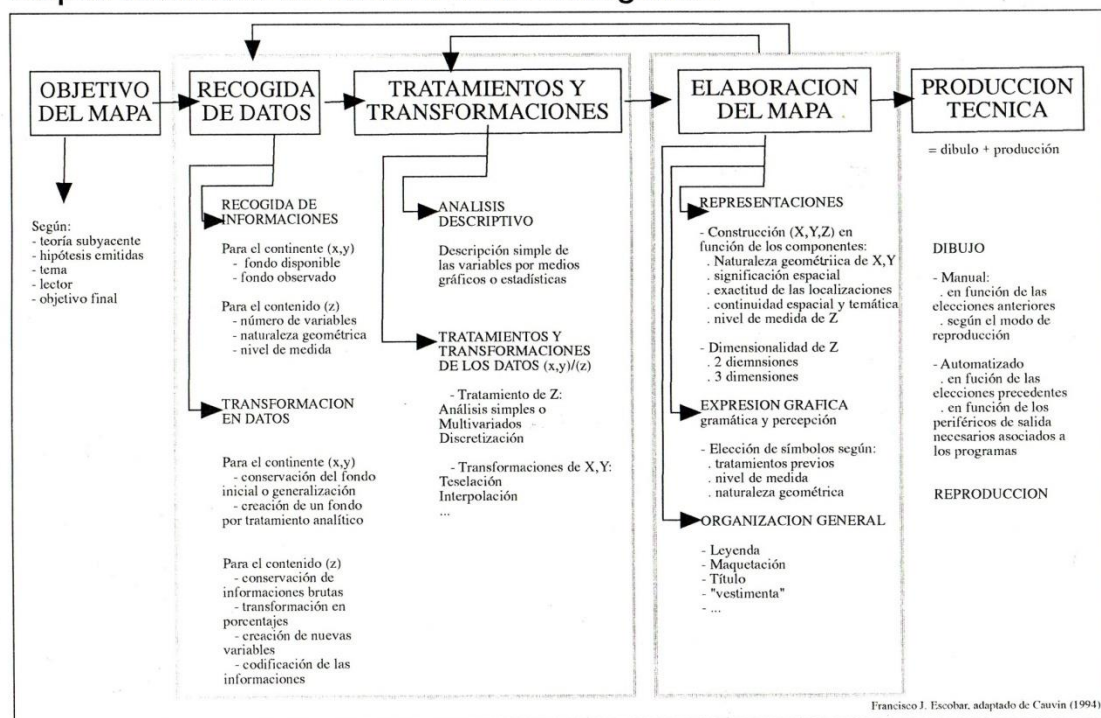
OBJETIVO DEL MAPA

RECOGIDA DE DATOS

TRATAMIENTOS Y TRANSFORMACIONES

ELABORACION DEL MAPA

PRODUCCION TECNICA

Según:
- teoría subyacente
- hipótesis emitidas
- tema
- lector
- objetivo final

RECOGIDA DE INFORMACIONES

Para el continente (x,y)
- fondo disponible
- fondo observado

Para el contenido (z)
- número de variables
- naturaleza geométrica
- nivel de medida

TRANSFORMACION EN DATOS

Para el continente (x,y)
- conservación del fondo inicial o generalización
- creación de un fondo por tratamiento analítico

Para el contenido (z)
- conservación de informaciones brutas
- transformación en porcentajes
- creación de nuevas variables
- codificación de las informaciones

ANALISIS DESCRIPTIVO

Descripción simple de las variables por medios gráficos o estadísticas

TRATAMIENTOS Y TRANSFORMACIONES DE LOS DATOS (x,y)/(z)

- Tratamiento de Z:
Análisis simples o Multivariados
Discretización

- Transformaciones de X,Y:
Teselación
Interpolación
...

REPRESENTACIONES

- Construcción (X,Y,Z) en función de los componentes:
. Naturaleza geométriica de X,Y
. significación espacial
. exactitud de las localizaciones
. continuidad espacial y temática
. nivel de medida de Z

- Dimensionalidad de Z
. 2 diemnsiones
. 3 dimensiones

EXPRESION GRAFICA
gramática y percepción

- Elección de símbolos según:
. tratamientos previos
. nivel de medida
. naturaleza geométrica

ORGANIZACION GENERAL

- Leyenda
- Maquetación
- Título
- "vestimenta"
- ...

= dibulo + producción

DIBUJO

- Manual:
. en función de las elecciones anteriores
. según el modo de reproducción

- Automatizado
. en fución de las elecciones precedentes
. en función de los periféricos de salida necesarios asociados a los programas

REPRODUCCION

Francisco J. Escobar, adaptado de Cauvin (1994)